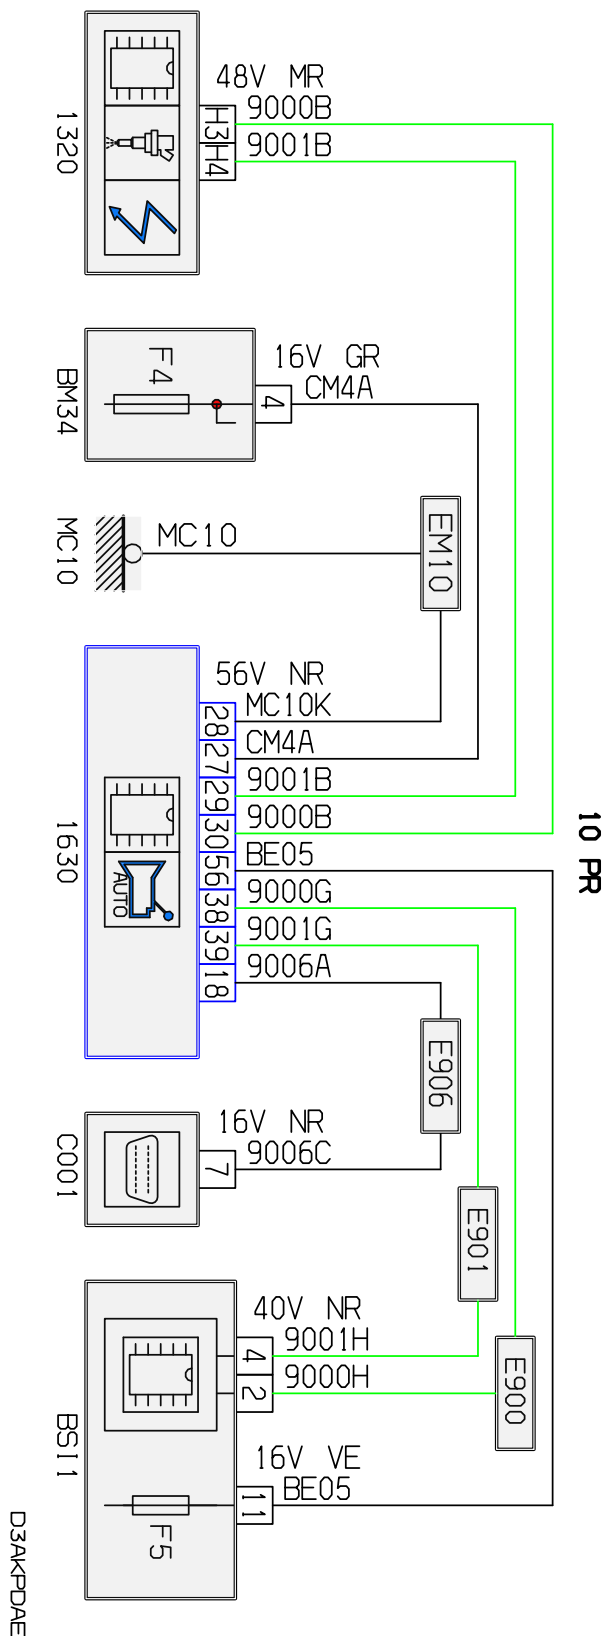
1320
48V MR
H3 9000B
H4 9001B

BM34
F4
16V GR
4 CM4A

MC10
MC10
EM10

1630
AUTO
56V NR
28 MC10K
27 CM4A
29 9001B
30 9000B
56 BE05
38 9000G
39 9001G
18 9006A

E906

C001
16V NR
7 9006C

E901

BSI1
40V NR
4 9001H
2 9000H
E900
16V VE
11 BE05
F5

10 PR

D3AKPDAE